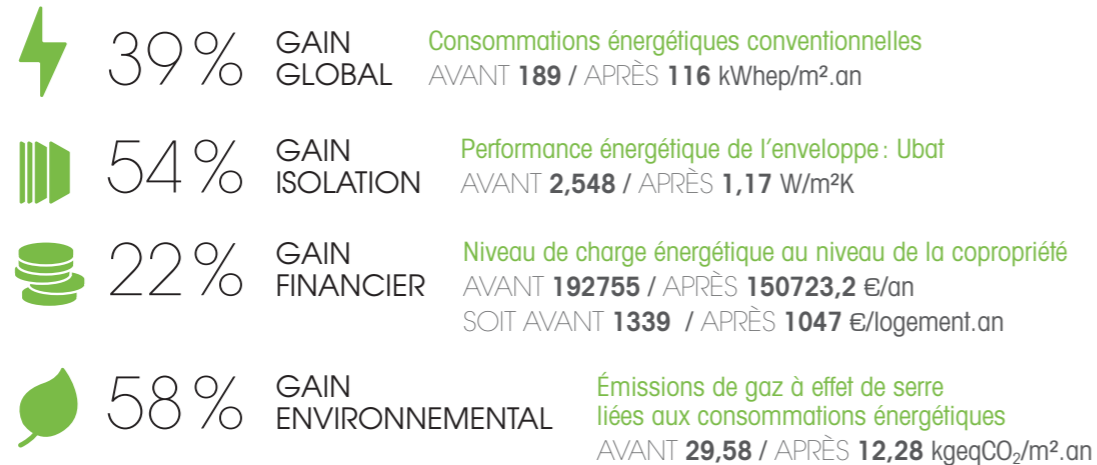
39% GAIN GLOBAL

Consommations énergétiques conventionnelles
AVANT 189 / APRÈS 116 kWhep/m².an

54% GAIN ISOLATION

Performance énergétique de l'enveloppe : Ubat
AVANT 2,548 / APRÈS 1,17 W/m²K

22% GAIN FINANCIER

Niveau de charge énergétique au niveau de la copropriété
AVANT 192755 / APRÈS 150723,2 €/an
SOIT AVANT 1339 / APRÈS 1047 €/logement.an

58% GAIN ENVIRONNEMENTAL

Émissions de gaz à effet de serre liées aux consommations énergétiques
AVANT 29,58 / APRÈS 12,28 kgeq$CO_2$/m².an